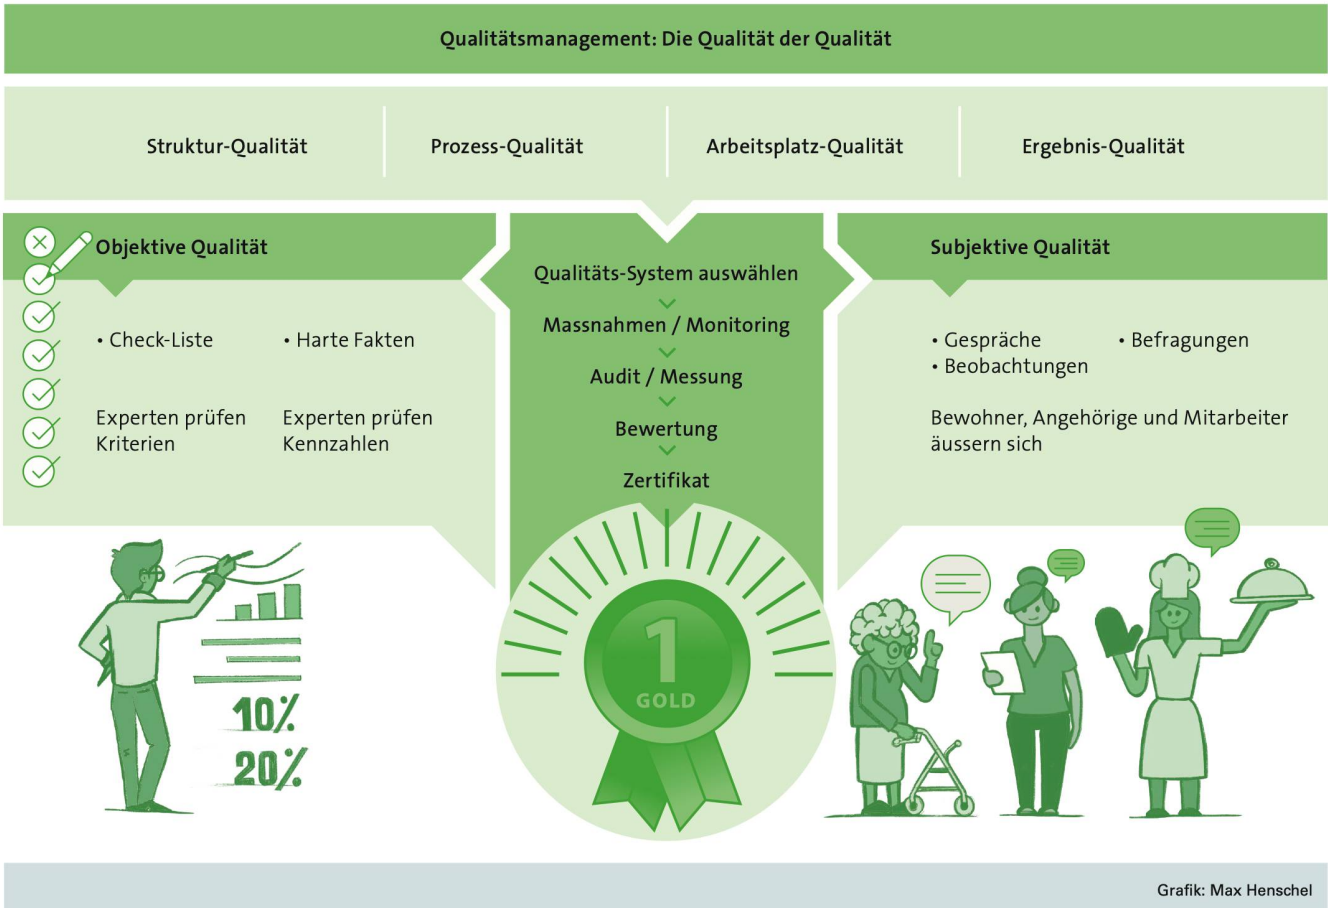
Qualitätsmanagement: Die Qualität der Qualität

Struktur-Qualität

Prozess-Qualität

Arbeitsplatz-Qualität

Ergebnis-Qualität

Objektive Qualität

• Check-Liste

• Harte Fakten

Experten prüfen Kriterien

Experten prüfen Kennzahlen

10%

20%

Qualitäts-System auswählen

Massnahmen / Monitoring

Audit / Messung

Bewertung

Zertifikat

1

GOLD

Subjektive Qualität

• Gespräche

• Befragungen

• Beobachtungen

Bewohner, Angehörige und Mitarbeiter äussern sich

Grafik: Max Henschel